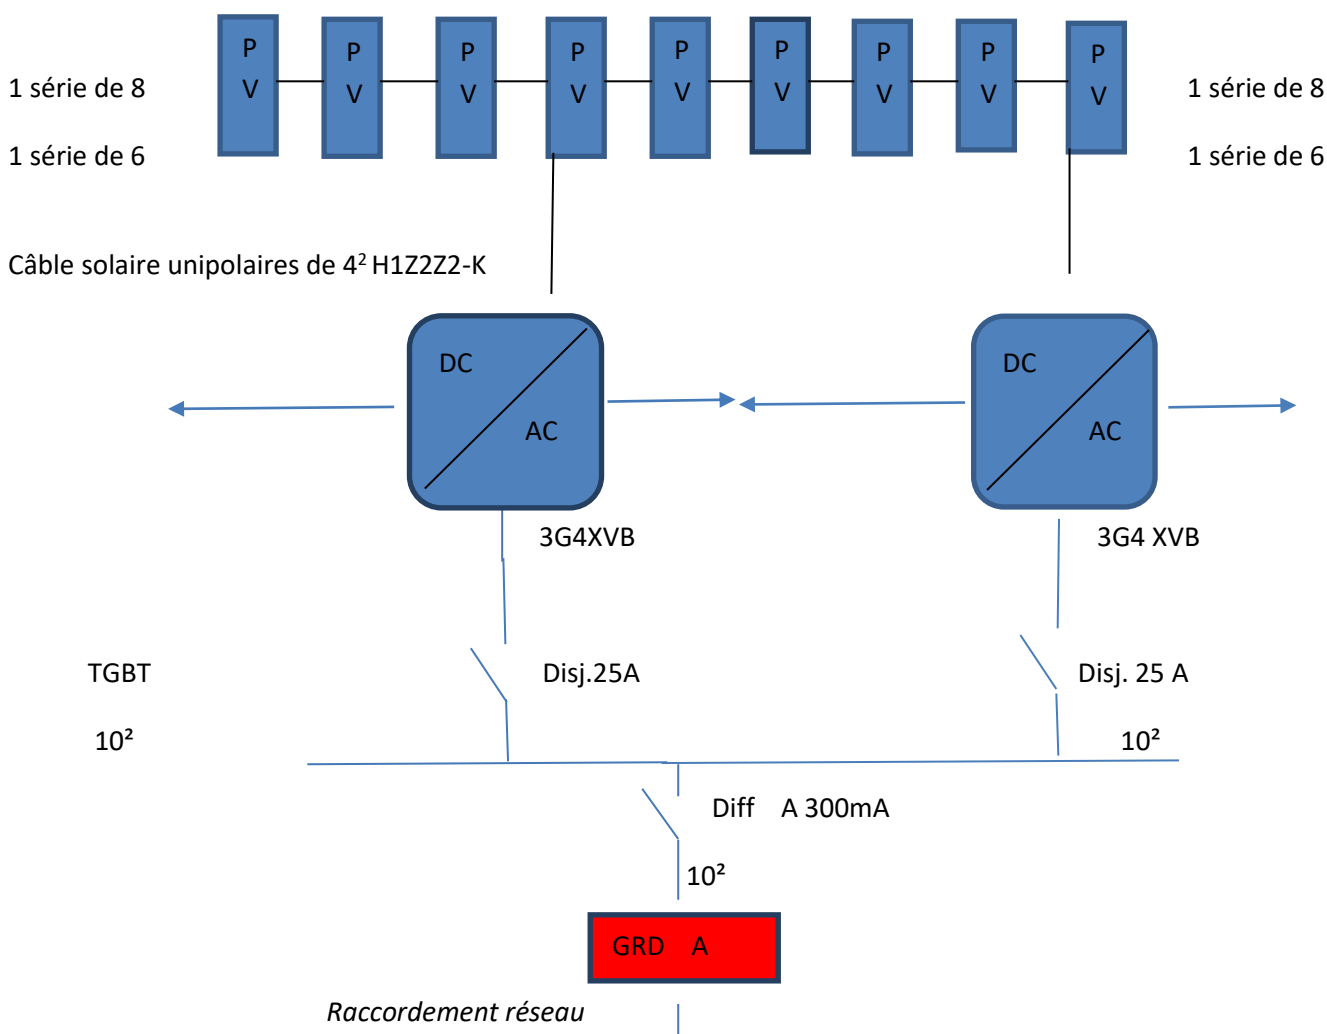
P V

P V

P V

P V

P V

P V

P V

P V

P V

1 série de 8

1 série de 6

1 série de 8

1 série de 6

Câble solaire unipolaires de $4^2$ H1Z2Z2-K

DC

AC

DC

AC

3G4XVB

3G4 XVB

TGBT

Disj.25A

Disj. 25 A

10²

10²

Diff A 300mA

10²

GRD A

*Raccordement réseau*